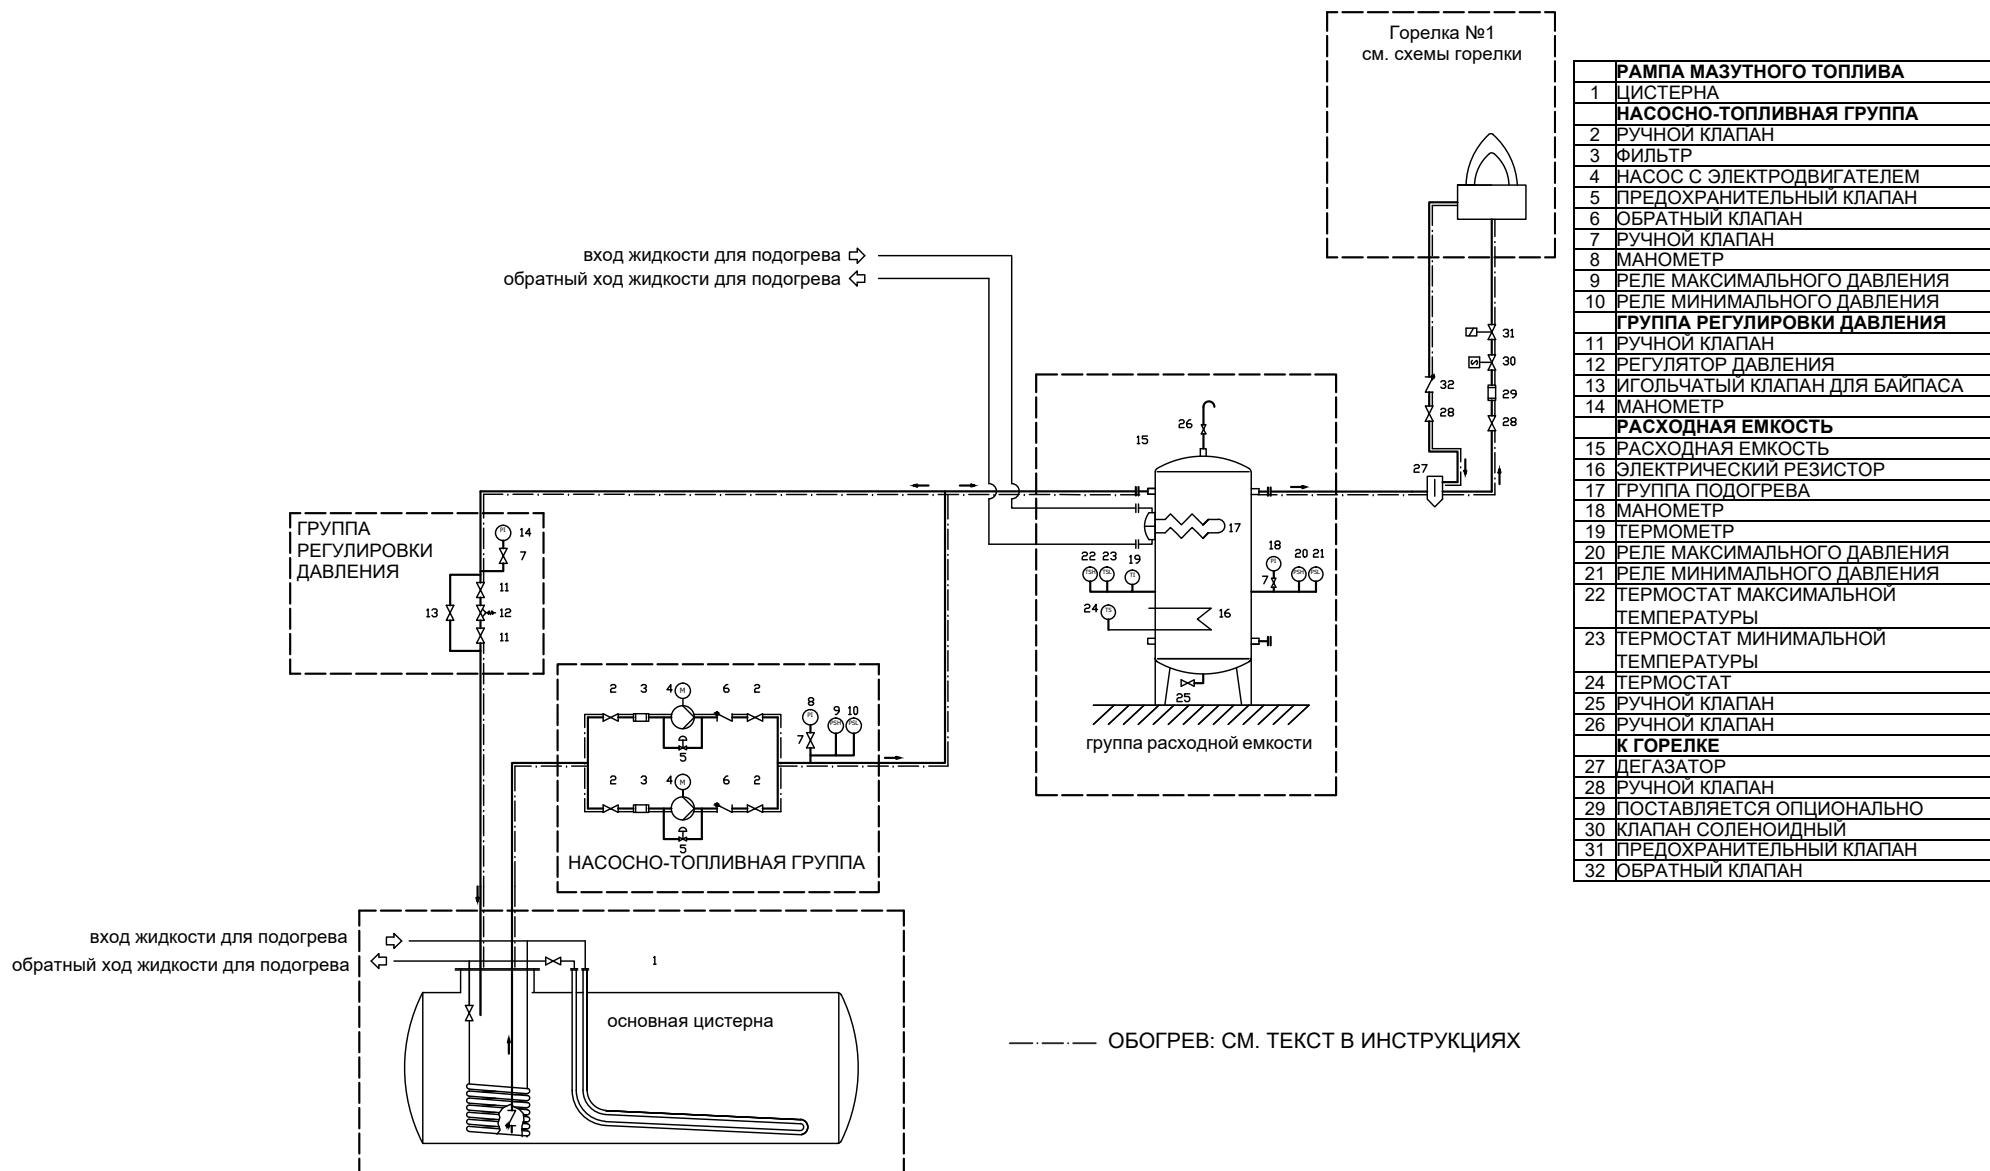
Горелка №1
см. схемы горелки

| | РАМПА МАЗУТНОГО ТОПЛИВА |
|---|---|
| 1 | ЦИСТЕРНА |
| | НАСОСНО-ТОПЛИВНАЯ ГРУППА |
| 2 | РУЧНОЙ КЛАПАН |
| 3 | ФИЛЬТР |
| 4 | НАСОС С ЭЛЕКТРОДВИГАТЕЛЕМ |
| 5 | ПРЕДОХРАНИТЕЛЬНЫЙ КЛАПАН |
| 6 | ОБРАТНЫЙ КЛАПАН |
| 7 | РУЧНОЙ КЛАПАН |
| 8 | МАНОМЕТР |
| 9 | РЕЛЕ МАКСИМАЛЬНОГО ДАВЛЕНИЯ |
| 10 | РЕЛЕ МИНИМАЛЬНОГО ДАВЛЕНИЯ |
| | ГРУППА РЕГУЛИРОВКИ ДАВЛЕНИЯ |
| 11 | РУЧНОЙ КЛАПАН |
| 12 | РЕГУЛЯТОР ДАВЛЕНИЯ |
| 13 | ИГОЛЬЧАТЫЙ КЛАПАН ДЛЯ БАЙПАСА |
| 14 | МАНОМЕТР |
| | РАСХОДНАЯ ЕМКОСТЬ |
| 15 | РАСХОДНАЯ ЕМКОСТЬ |
| 16 | ЭЛЕКТРИЧЕСКИЙ РЕЗИСТОР |
| 17 | ГРУППА ПОДОГРЕВА |
| 18 | МАНОМЕТР |
| 19 | ТЕРМОМЕТР |
| 20 | РЕЛЕ МАКСИМАЛЬНОГО ДАВЛЕНИЯ |
| 21 | РЕЛЕ МИНИМАЛЬНОГО ДАВЛЕНИЯ |
| 22 | ТЕРМОСТАТ МАКСИМАЛЬНОЙ ТЕМПЕРАТУРЫ |
| 23 | ТЕРМОСТАТ МИНИМАЛЬНОЙ ТЕМПЕРАТУРЫ |
| 24 | ТЕРМОСТАТ |
| 25 | РУЧНОЙ КЛАПАН |
| 26 | РУЧНОЙ КЛАПАН |
| | К ГОРЕЛКЕ |
| 27 | ДЕГАЗАТОР |
| 28 | РУЧНОЙ КЛАПАН |
| 29 | ПОСТАВЛЯЕТСЯ ОПЦИОНАЛЬНО |
| 30 | КЛАПАН СОЛЕНОИДНЫЙ |
| 31 | ПРЕДОХРАНИТЕЛЬНЫЙ КЛАПАН |
| 32 | ОБРАТНЫЙ КЛАПАН |

вход жидкости для подогрева
обратный ход жидкости для подогрева

31 30 32 29 28 28 27 26 15 17 18 20 21 22 23 19 7 24 16 25

группа расходной емкости

ГРУППА РЕГУЛИРОВКИ ДАВЛЕНИЯ
14 7 11 13 12 11

2 3 4 6 2 8 9 10 7 5
2 3 4 6 2 5

НАСОСНО-ТОПЛИВНАЯ ГРУППА

вход жидкости для подогрева
обратный ход жидкости для подогрева
1
основная цистерна

ОБОГРЕВ: СМ. ТЕКСТ В ИНСТРУКЦИЯХ